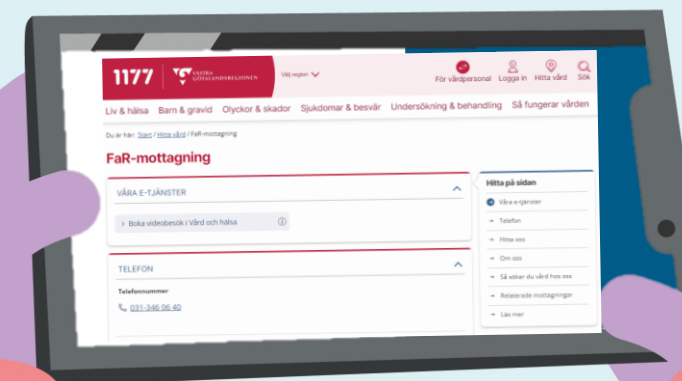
1177 VÄSTRA GÖTALANDSREGIONEN Välj region

För vårdpersonal Logga in Hitta vård Sök

Liv & hälsa Barn & gravid Olyckor & skador Sjukdomar & besvär Undersökning & behandling Så fungerar vården

Du är här: Start / Hitta vård / FaR-mottagning

FaR-mottagning

VÅRA E-TJÄNSTER

Boka videobesök i Vård och hälsa

TELEFON

Telefonnummer

031-346 06 40

Hitta på sidan

Våra e-tjänster

Telefon

Hitta oss

Om oss

Så söker du vård hos oss

Relaterade mottagningar

Läs mer